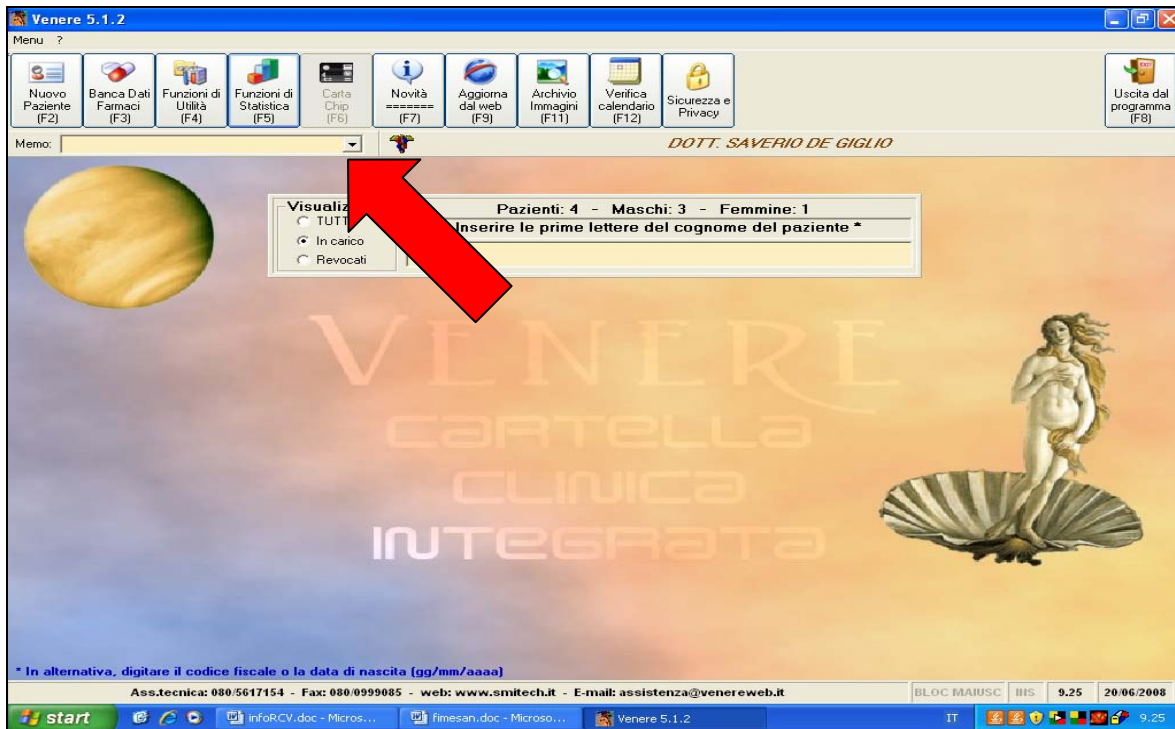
Venere 5.1.2

Menu ?

Nuovo Paziente (F2)
Banca Dati Farmaci (F3)
Funzioni di Utilità (F4)
Funzioni di Statistica (F5)
Carta Chip (F6)
Novità ======= (F7)
Aggiorna dal web (F9)
Archivio Immagini (F11)
Verifica calendario (F12)
Sicurezza e Privacy
Uscita dal programma (F8)

Memo:

DOTT. SAVERIO DE GIGLIO

Visualiz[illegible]
TUTT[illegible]
In carico
Revocati

Pazienti: 4 - Maschi: 3 - Femmine: 1
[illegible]Inserire le prime lettere del cognome del paziente *

VENERE
CARTELLA
CLINICA
INTEGRATA

* In alternativa, digitare il codice fiscale o la data di nascita (gg/mm/aaaa)

Ass.tecnica: 080/5617154 - Fax: 080/0999085 - web: www.smitech.it - E-mail: assistenza@venereweb.it

BLOC MAIUSC | INS | 9.25 | 20/06/2008

start | infoRCV.doc - Micros... | fimesan.doc - Microso... | Venere 5.1.2 | IT | 9.25